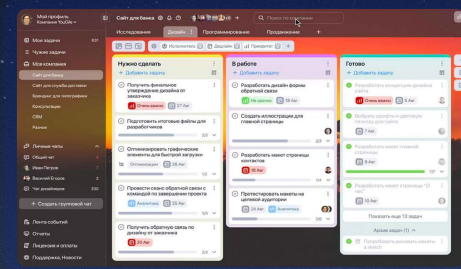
Мой профиль
Компания YouGile

Сайт для банка

Поиск по компании

Мои задачи
Чужие задачи
Моя компания
Сайт для банка
Сайт для службы доставки
Брендинг для пиццерии
Консультации
CRM
Разное

Личные чаты
Общий чат
Иван Петров
Веб-дизайн
Чат дизайнеров

Создать групповой чат

Почта событий
Отчеты
Лицензии и оплаты
Поддержка, Новости

Исследование
Дизайн
Программирование
Продвижение

Исполнитель
Дедлайн
Приоритет

Нужно сделать
Добавить задачу

Получить финальное утверждение дизайна от заказчика
Очень важно

Подготовить итоговые файлы для разработчиков

Оптимизировать графические элементы для быстрой загрузки
Оптимизация

Провести сеанс обратной связи с командой по завершении проекта
Аналитика

Получить обратную связь по дизайну от заказчика
Очень важно

В работе
Добавить задачу

Разработать дизайн формы обратной связи
Не срочно

Создать иллюстрации для главной страницы

Разработать макет страницы контактов
18 Апр

Протестировать макеты на целевой аудитории
Аналитика

Готово
Добавить задачу

Разработать концепцию дизайна сайта
Очень важно

Разработать макет страницы «О нас»

Показать еще 13 задач

Архив задач

Разработать дизайн страницы с поиском